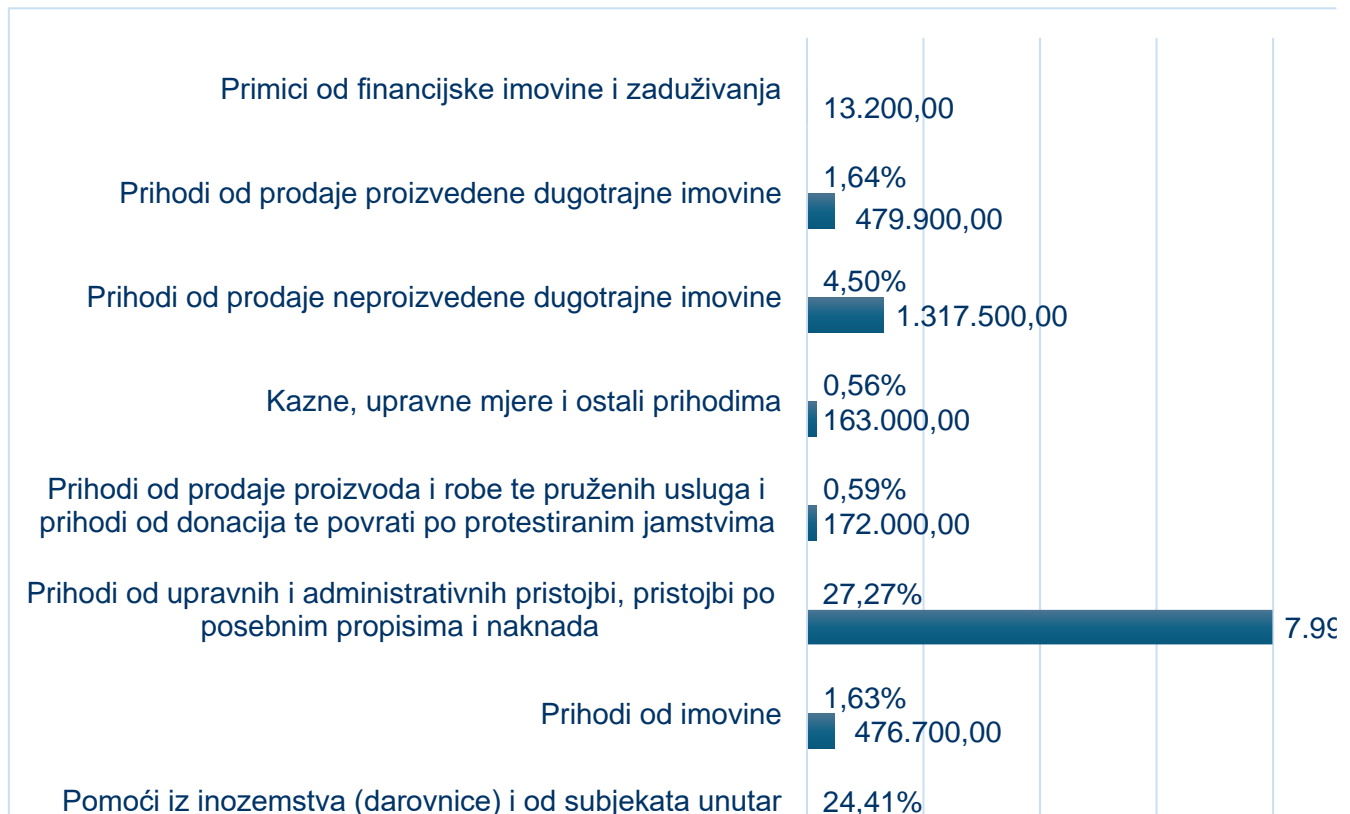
Primici od financijske imovine i zaduživanja
13.200,00

Prihodi od prodaje proizvedene dugotrajne imovine
1,64%
479.900,00

Prihodi od prodaje neproizvedene dugotrajne imovine
4,50%
1.317.500,00

Kazne, upravne mjere i ostali prihodima
0,56%
163.000,00

Prihodi od prodaje proizvoda i robe te pruženih usluga i prihodi od donacija te povrati po protestiranim jamstvima
0,59%
172.000,00

Prihodi od upravnih i administrativnih pristojbi, pristojbi po posebnim propisima i naknada
27,27%
7.99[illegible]

Prihodi od imovine
1,63%
476.700,00

Pomoći iz inozemstva (darovnice) i od subjekata unutar
24,41%